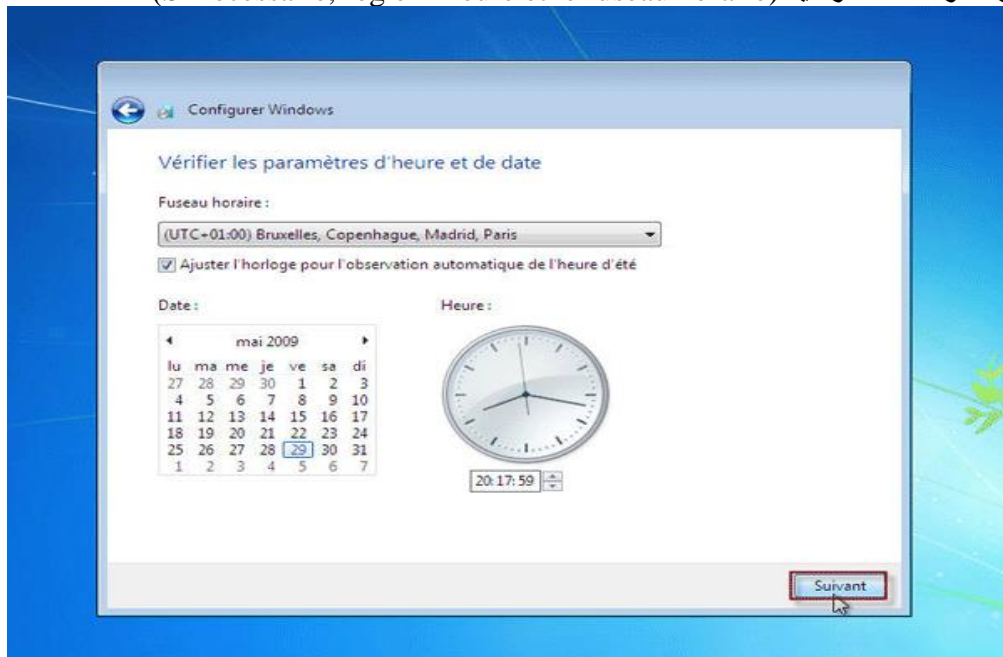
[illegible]

Configurer Windows

Vérifier les paramètres d'heure et de date

Fuseau horaire :

(UTC+01:00) Bruxelles, Copenhague, Madrid, Paris

Ajuster l'horloge pour l'observation automatique de l'heure d'été

Date :

mai 2009

| lu | ma | me | je | ve | sa | di |
|---|---|---|---|---|---|---|
| 27 | 28 | 29 | 30 | 1 | 2 | 3 |
| 4 | 5 | 6 | 7 | 8 | 9 | 10 |
| 11 | 12 | 13 | 14 | 15 | 16 | 17 |
| 18 | 19 | 20 | 21 | 22 | 23 | 24 |
| 25 | 26 | 27 | 28 | 29 | 30 | 31 |
| 1 | 2 | 3 | 4 | 5 | 6 | 7 |

Heure :

20:17:59

Suivant